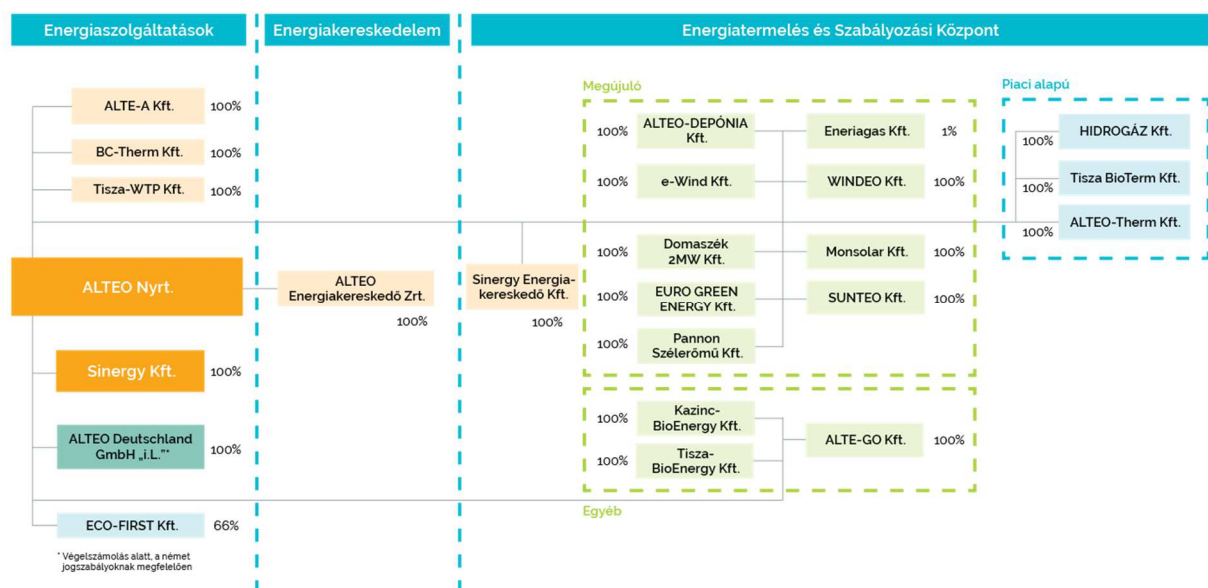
Energiaszolgáltatások

Energiakereskedelem

Energiatermelés és Szabályozási Központ

ALTE-A Kft. 100%

BC-Therm Kft. 100%

Tisza-WTP Kft. 100%

ALTEO Nyrt.

Sinergy Kft. 100%

ALTEO Deutschland GmbH „i.L."* 100%

ECO-FIRST Kft. 66%

* Végelszámolás alatt, a német jogszabályoknak megfelelően

ALTEO Energiakereskedő Zrt. 100%

Sinergy Energiakereskedő Kft. 100%

Megújuló

100% ALTEO-DEPÓNIA Kft.

Eneriagas Kft. 1%

100% e-Wind Kft.

WINDEO Kft. 100%

100% Domaszék 2MW Kft.

Monsolar Kft. 100%

100% EURO GREEN ENERGY Kft.

SUNTEO Kft. 100%

100% Pannon Szélerőmű Kft.

100% Kazinc-BioEnergy Kft.

100% Tisza-BioEnergy Kft.

ALTE-GO Kft. 100%

Egyéb

Piaci alapú

100% HIDROGÁZ Kft.

100% Tisza BioTerm Kft.

100% ALTEO-Therm Kft.